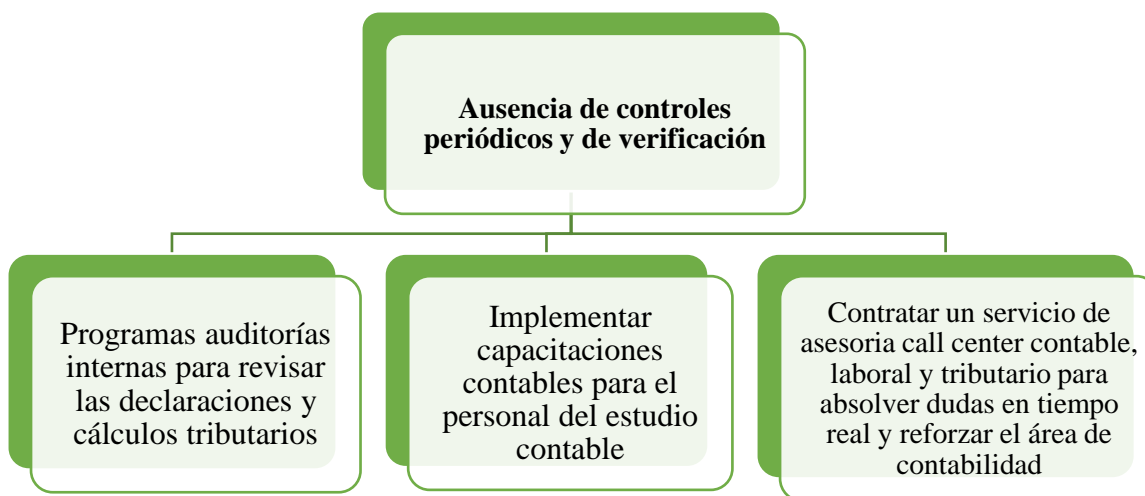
Ausencia de controles periódicos y de verificación

Programas auditorías internas para revisar las declaraciones y cálculos tributarios

Implementar capacitaciones contables para el personal del estudio contable

Contratar un servicio de asesoria call center contable, laboral y tributario para absolver dudas en tiempo real y reforzar el área de contabilidad